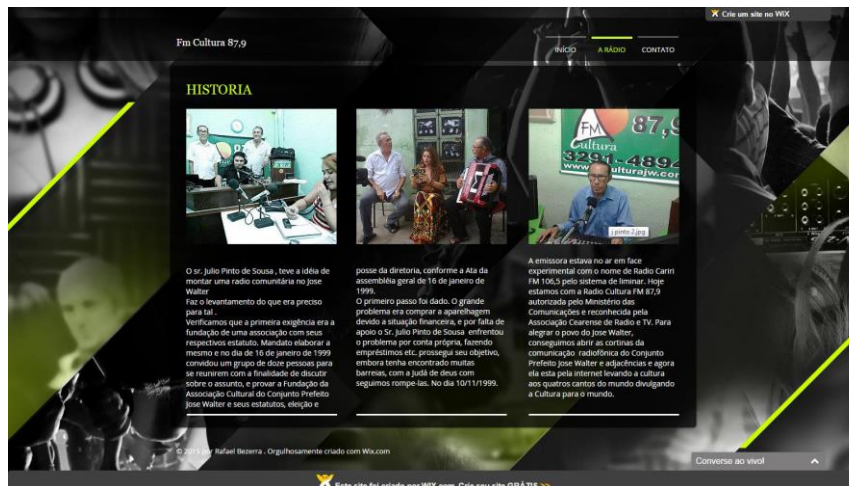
Crie um site no WIX

Fm Cultura 87,9

INÍCIO A RÁDIO CONTATO

HISTORIA

O sr. Julio Pinto de Sousa , teve a idéia de montar uma radio comunitária no Jose Walter
Faz o levantamento do que era preciso para tal .
Verificamos que a primeira exigência era a fundação de uma associação com seus respectivos estatuto. Mandato elaborar a mesmo e no dia de 16 de janeiro de 1999 convidou um grupo de doze pessoas para se reunirem com a finalidade de discutir sobre o assunto, e provar a Fundação da Associação Cultural do Conjunto Prefeito Jose Walter e seus estatutos, eleição e

posse da diretoria, conforme a Ata da assembléia geral de 16 de janeiro de 1999.
O primeiro passo foi dado. O grande problema era comprar a aparelhagem devido a situação financeira, e por falta de apoio o Sr. Julio Pinto de Sousa enfrentou o problema por conta própria, fazendo empréstimos etc. prossegui seu objetivo, embora tenha encontrado muitas barreias, com a judá de deus com seguimos rompe-las. No dia 10/11/1999.

FM 87,9
Cultura
3291-4894
www.culturajw.com

j pinto 2.jpg

A emissora estava no ar em face experimental com o nome de Radio Cariri FM 106,5 pelo sistema de liminar. Hoje estamos com a Radio Cultura FM 87,9 autorizada pelo Ministério das Comunicações e reconhecida pela Associação Cearense de Radio e TV. Para alegrar o povo do Jose Walter, conseguimos abrir as cortinas da comunicação radiofônica do Conjunto Prefeito Jose Walter e adjacências e agora ela esta pela internet levando a cultura aos quatros cantos do mundo divulgando a Cultura para o mundo.

© 2015 por Rafael Bezerra . Orgulhosamente criado com Wix.com

Converse ao vivo!

Este site foi criado por WIX.com. Crie seu site GRÁTIS >>